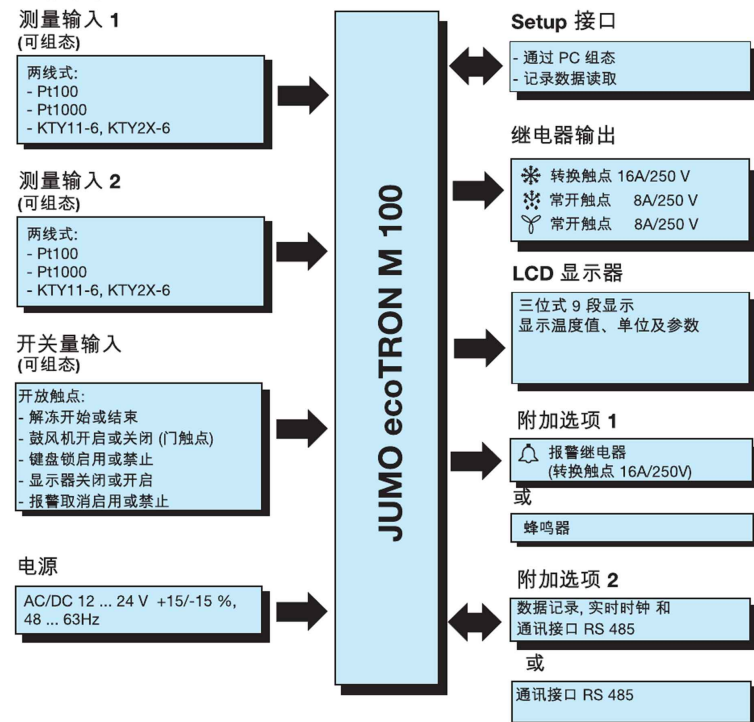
测量输入 1
(可组态)

两线式:
- Pt100
- Pt1000
- KTY11-6, KTY2X-6

测量输入 2
(可组态)

两线式:
- Pt100
- Pt1000
- KTY11-6, KTY2X-6

开关量输入
(可组态)

开放触点:
- 解冻开始或结束
- 鼓风机开启或关闭 (门触点)
- 键盘锁启用或禁止
- 显示器关闭或开启
- 报警取消启用或禁止

电源

AC/DC 12 ... 24 V +15/-15 %,
48 ... 63Hz

JUMO ecoTRON M 100

Setup 接口

- 通过 PC 组态
- 记录数据读取

继电器输出

转换触点 16A/250 V
常开触点 8A/250 V
常开触点 8A/250 V

LCD 显示器

三位式 9 段显示
显示温度值、单位及参数

附加选项 1

报警继电器
(转换触点 16A/250V)

或

蜂鸣器

附加选项 2

数据记录, 实时时钟 和
通讯接口 RS 485

或

通讯接口 RS 485